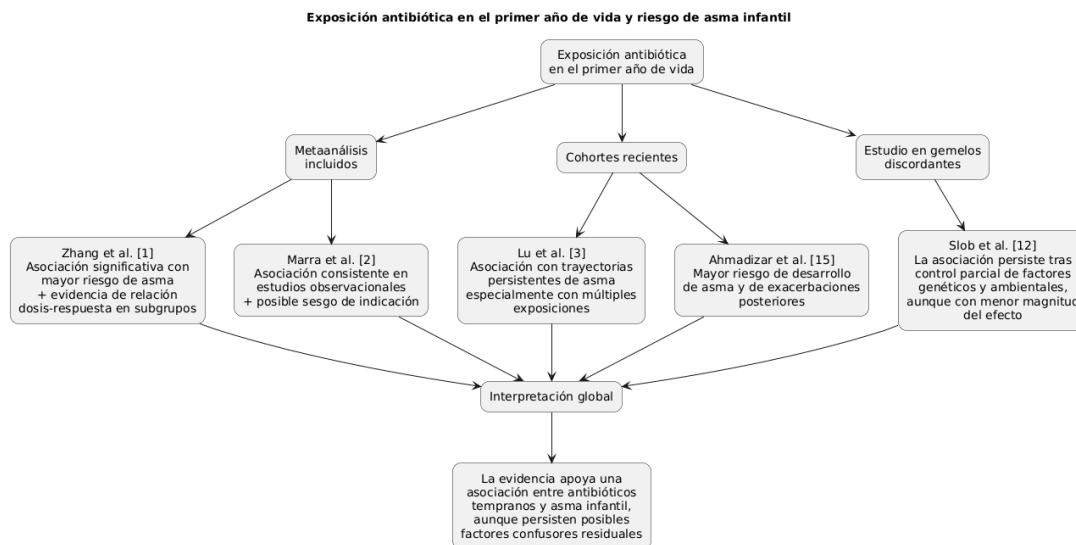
Exposición antibiótica en el primer año de vida y riesgo de asma infantil

Exposición antibiótica en el primer año de vida

Metaanálisis incluidos

Cohortes recientes

Estudio en gemelos discordantes

Zhang et al. [1] Asociación significativa con mayor riesgo de asma + evidencia de relación dosis-respuesta en subgrupos

Marra et al. [2] Asociación consistente en estudios observacionales + posible sesgo de indicación

Lu et al. [3] Asociación con trayectorias persistentes de asma especialmente con múltiples exposiciones

Ahmadizar et al. [15] Mayor riesgo de desarrollo de asma y de exacerbaciones posteriores

Slob et al. [12] La asociación persiste tras control parcial de factores genéticos y ambientales, aunque con menor magnitu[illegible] del efecto

Interpretación global

La evidencia apoya una asociación entre antibióticos tempranos y asma infantil, aunque persisten posibles factores confusores residuales